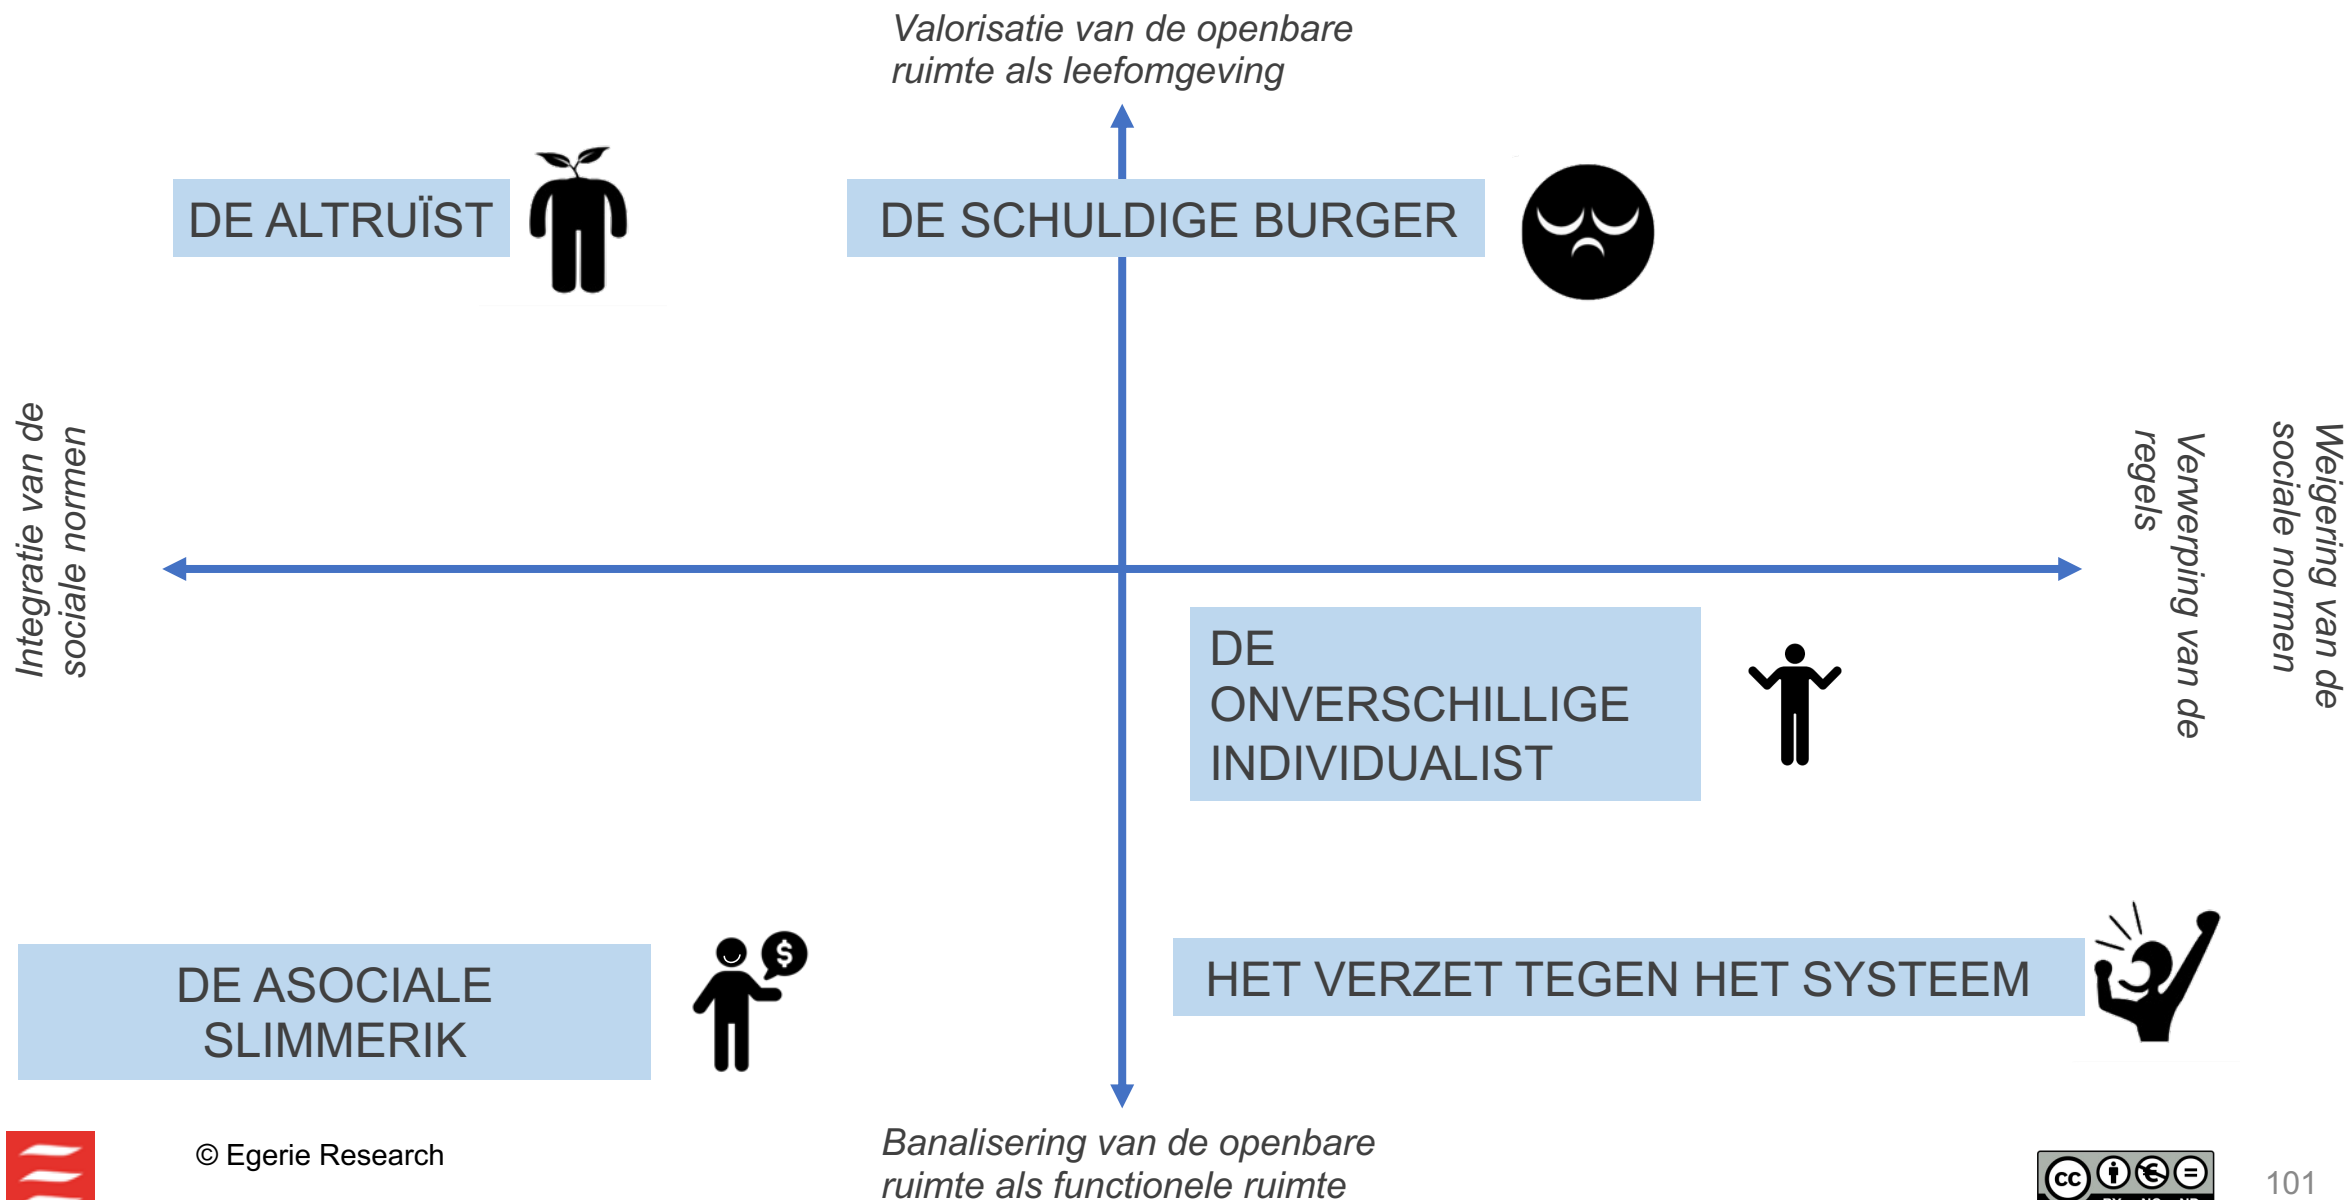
Valorisatie van de openbare ruimte als leefomgeving

DE ALTRUÏST

DE SCHULDIGE BURGER

Integratie van de sociale normen

Verwerping van de regels

Weigering van de sociale normen

DE ONVERSCHILLIGE INDIVIDUALIST

DE ASOCIALE SLIMMERIK

HET VERZET TEGEN HET SYSTEEM

$

© Egerie Research

Banalisering van de openbare ruimte als functionele ruimte

101